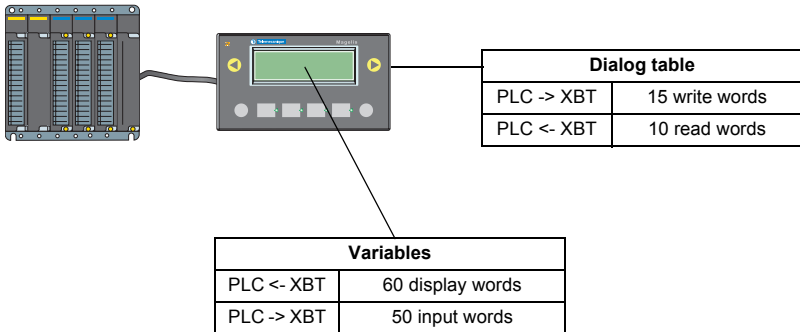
Telemecanique Magelis

| Dialog table | |
|---|---|
| PLC -> XBT | 15 write words |
| PLC <- XBT | 10 read words |

| Variables | |
|---|---|
| PLC <- XBT | 60 display words |
| PLC -> XBT | 50 input words |